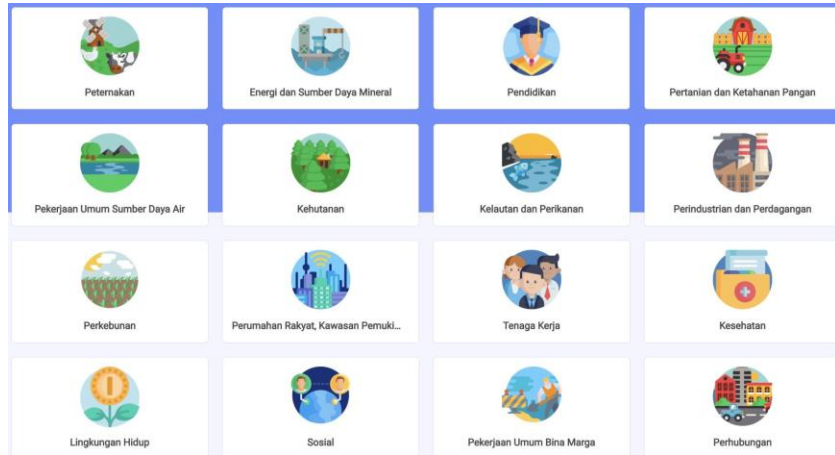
Peternakan

Energi dan Sumber Daya Mineral

Pendidikan

Pertanian dan Ketahanan Pangan

Pekerjaan Umum Sumber Daya Air

Kehutanan

Kelautan dan Perikanan

Perindustrian dan Perdagangan

Perkebunan

Perumahan Rakyat, Kawasan Pemuki...

Tenaga Kerja

Kesehatan

Lingkungan Hidup

Sosial

Pekerjaan Umum Bina Marga

Perhubungan